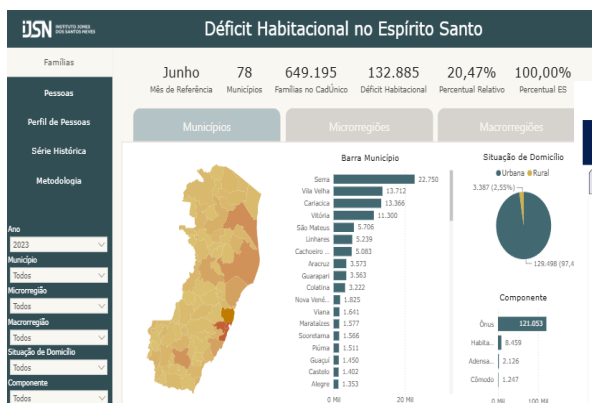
IJSN INSTITUTO JONES DOS SANTOS NEVES

Déficit Habitacional no Espírito Santo

Famílias

Pessoas

Perfil de Pessoas

Série Histórica

Metodologia

Ano
2023
Município
Todos
Microrregião
Todos
Macrorregião
Todos
Situação de Domicílio
Todos
Componente
Todos

Junho
Mês de Referência

78
Municípios

649.195
Famílias no CadÚnico

132.885
Déficit Habitacional

20,47%
Percentual Relativo

100,00%
Percentual ES

Municípios

Microrregiões

Macrorregiões

Barra Município

| Município | Valor |
|---|---|
| Serra | 22.750 |
| Vila Velha | 13.712 |
| Cariacica | 13.366 |
| Vitória | 11.300 |
| São Mateus | 5.706 |
| Linhares | 5.239 |
| Cachoeiro ... | 5.083 |
| Aracruz | 3.573 |
| Guarapari | 3.563 |
| Colatina | 3.222 |
| Nova Vené... | 1.825 |
| Viana | 1.641 |
| Marataízes | 1.577 |
| Sooretama | 1.566 |
| Piúma | 1.511 |
| Guaçuí | 1.450 |
| Castelo | 1.402 |
| Alegre | 1.353 |

0 Mil
20 Mil

Situação de Domicílio
Urbana Rural
3.387 (2,55%)
129.498 (97,4

Componente

| Componente | Valor |
|---|---|
| Ônus | 121.053 |
| Habita... | 8.459 |
| Adensa... | 2.126 |
| Cômodo | 1.247 |

0 Mil
100 Mil